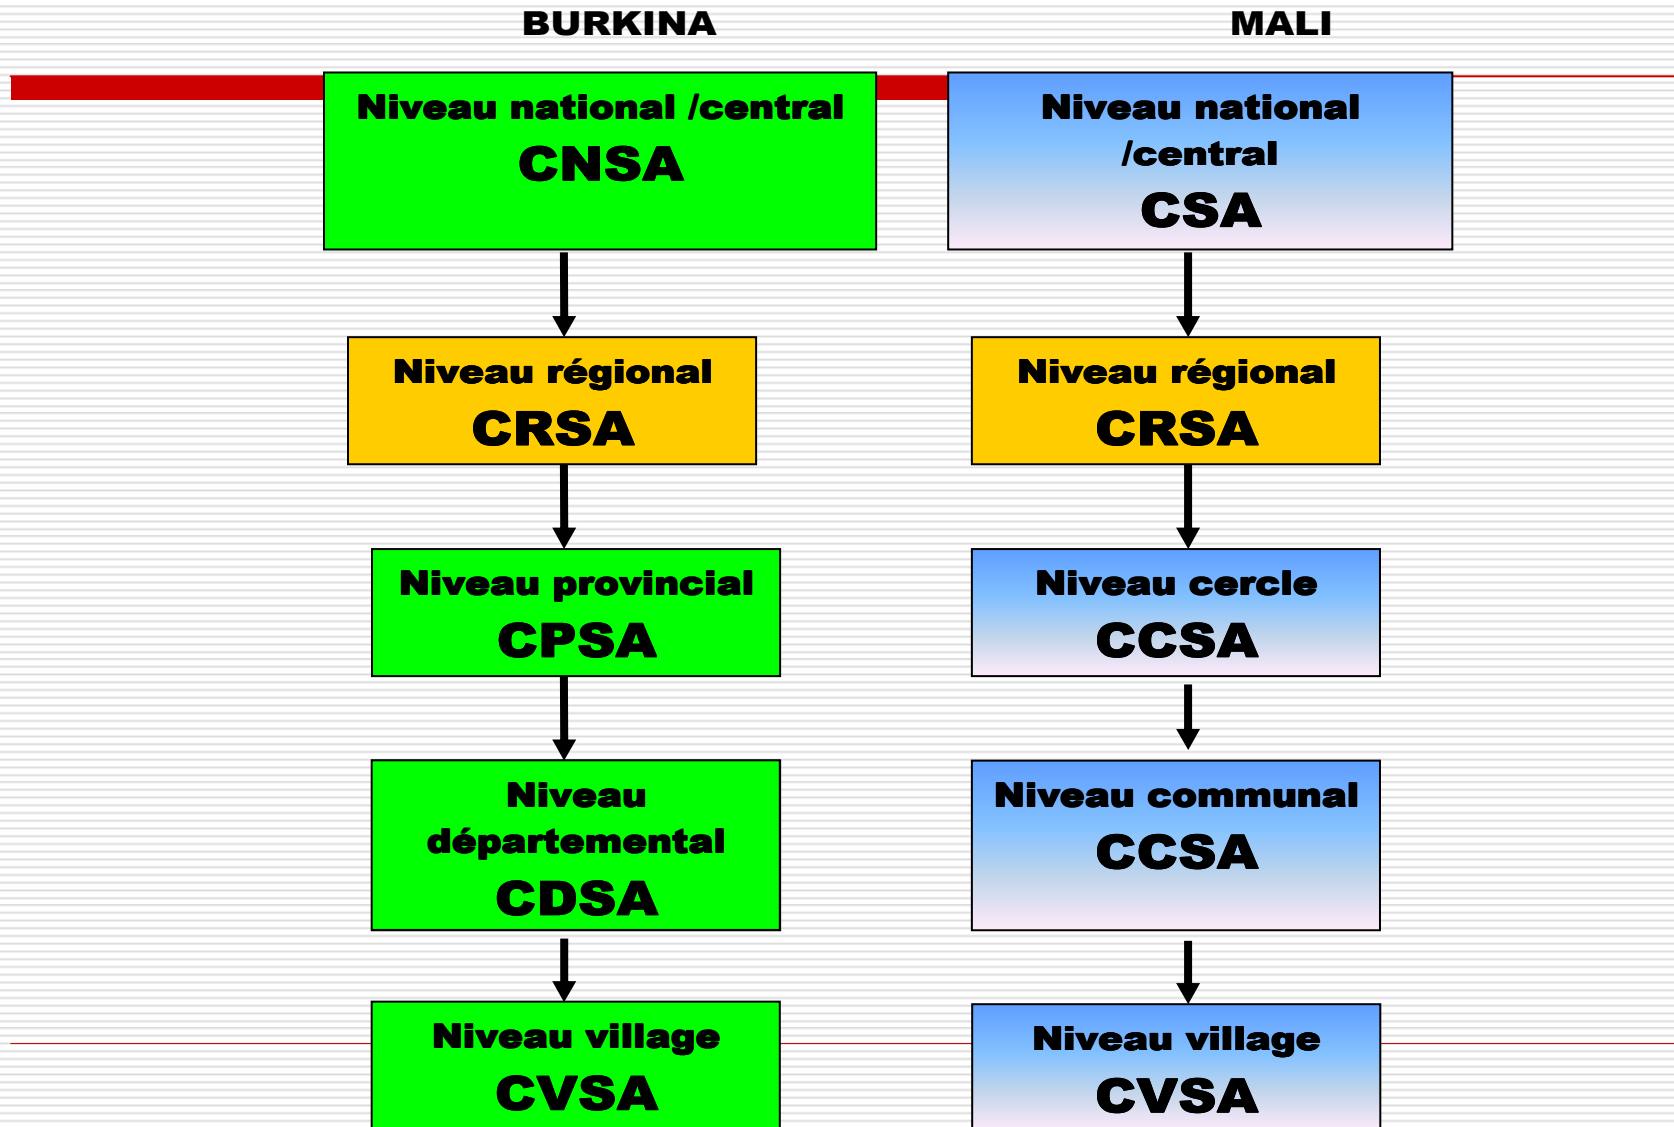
BURKINA

MALI

Niveau national /central
CNSA

Niveau régional
CRSA

Niveau provincial
CPSA

Niveau départemental
CDSA

Niveau village
CVSA

Niveau national /central
CSA

Niveau régional
CRSA

Niveau cercle
CCSA

Niveau communal
CCSA

Niveau village
CVSA